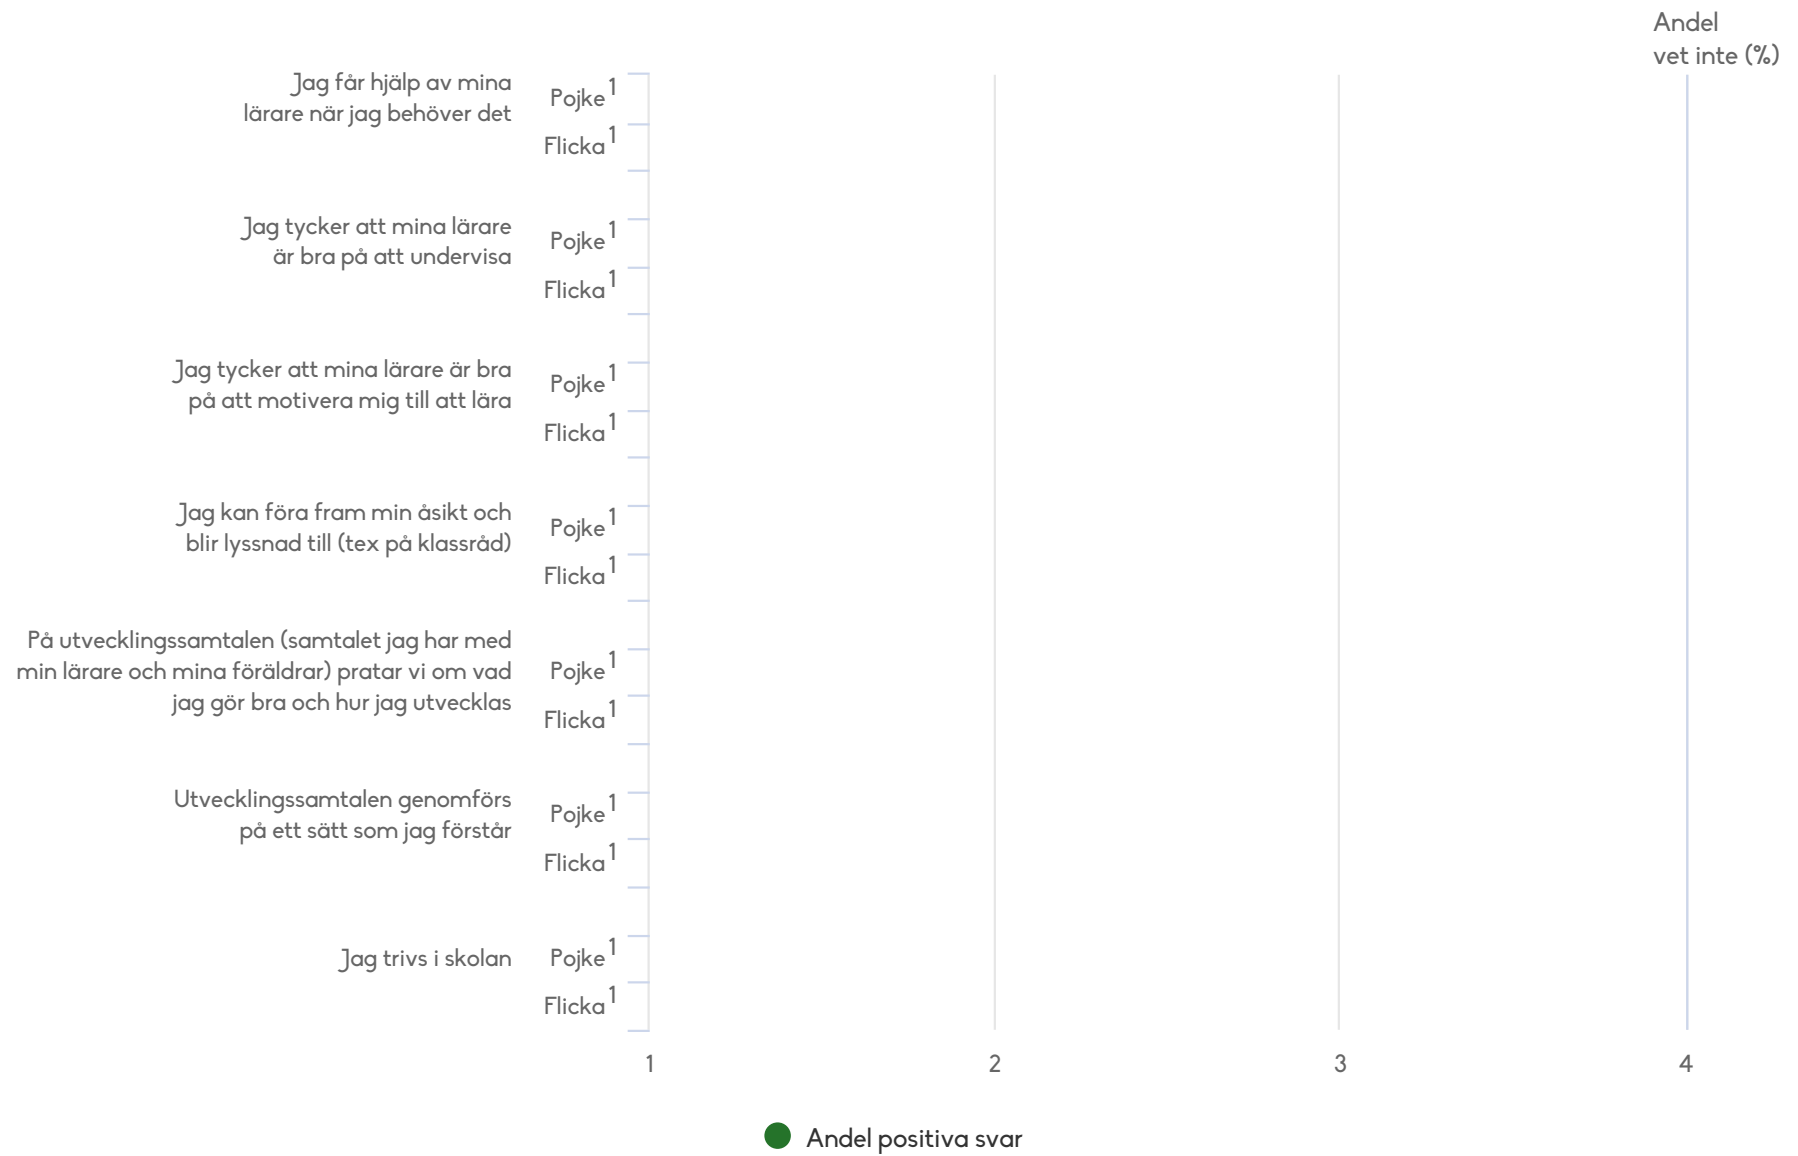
Andel vet inte (%)

Jag får hjälp av mina lärare när jag behöver det
Pojke$^1$
Flicka$^1$

Jag tycker att mina lärare är bra på att undervisa
Pojke$^1$
Flicka$^1$

Jag tycker att mina lärare är bra på att motivera mig till att lära
Pojke$^1$
Flicka$^1$

Jag kan föra fram min åsikt och blir lyssnad till (tex på klassråd)
Pojke$^1$
Flicka$^1$

På utvecklingssamtalen (samtalet jag har med min lärare och mina föräldrar) pratar vi om vad jag gör bra och hur jag utvecklas
Pojke$^1$
Flicka$^1$

Utvecklingssamtalen genomförs på ett sätt som jag förstår
Pojke$^1$
Flicka$^1$

Jag trivs i skolan
Pojke$^1$
Flicka$^1$

1
2
3
4

Andel positiva svar